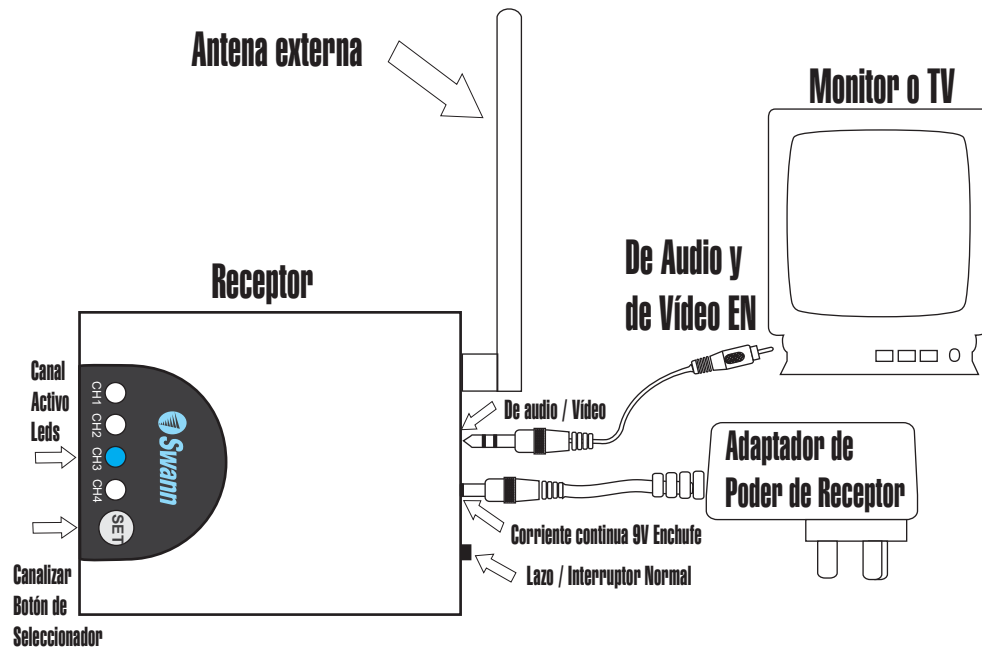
Antena externa

Monitor o TV

Receptor

De Audio y de Vídeo EN

Canal Activo Leds

CH1
CH2
CH3
CH4

Swann

SET

De audio / Vídeo

Adaptador de Poder de Receptor

Corriente continua 9V Enchufe

Lazo / Interruptor Normal

Canalizar Botón de Seleccionador